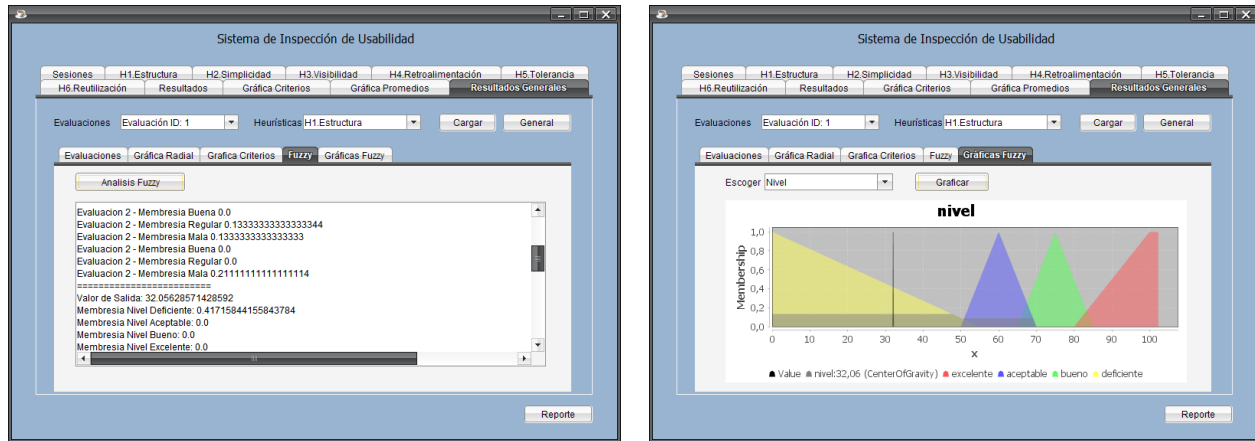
Sistema de Inspección de Usabilidad

Sesiones | H1.Estructura | H2.Simplicidad | H3.Visibilidad | H4.Retroalimentación | H5.Tolerancia
H6.Reutilización | Resultados | Gráfica Criterios | Gráfica Promedios | Resultados Generales

Evaluaciones Evaluación ID: 1 Heurísticas H1.Estructura Cargar General

Evaluaciones | Gráfica Radial | Grafica Criterios | Fuzzy | Gráficas Fuzzy

Analisis Fuzzy

Evaluacion 2 - Membresia Buena 0.0
Evaluacion 2 - Membresia Regular 0.13333333333333344
Evaluacion 2 - Membresia Mala 0.1333333333333333
Evaluacion 2 - Membresia Buena 0.0
Evaluacion 2 - Membresia Regular 0.0
Evaluacion 2 - Membresia Mala 0.21111111111111114
=========================
Valor de Salida: 32.05628571428592
Membresia Nivel Deficiente: 0.41715844155843784
Membresia Nivel Aceptable: 0.0
Membresia Nivel Bueno: 0.0
Membresia Nivel Excelente: 0.0

Reporte

Sistema de Inspección de Usabilidad

Sesiones | H1.Estructura | H2.Simplicidad | H3.Visibilidad | H4.Retroalimentación | H5.Tolerancia
H6.Reutilización | Resultados | Gráfica Criterios | Gráfica Promedios | Resultados Generales

Evaluaciones Evaluación ID: 1 Heurísticas H1.Estructura Cargar General

Evaluaciones | Gráfica Radial | Grafica Criterios | Fuzzy | Gráficas Fuzzy

Escoger Nivel Graficar

nivel

Membership
1,0
0,8
0,6
0,4
0,2
0,0
0 10 20 30 40 50 60 70 80 90 100
x

Value nivel:32,06 (CenterOfGravity) excelente aceptable bueno deficiente

Reporte